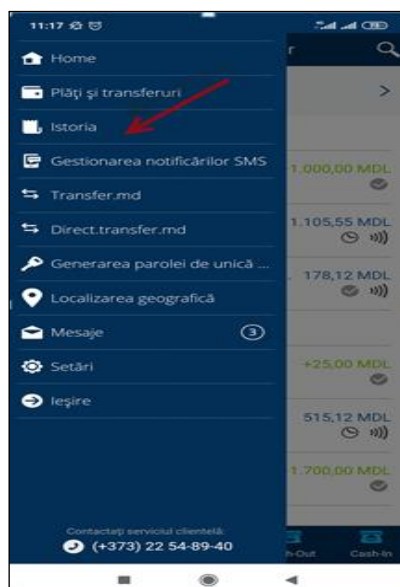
11:17

Home
Plăţi şi transferuri
Istoria
Gestionarea notificărilor SMS
Transfer.md
Direct.transfer.md
Generarea parolei de unică ...
Localizarea geografică
Mesaje 3
Setări
Ieşire

Contactaţi serviciul clientelă:
(+373) 22 54-89-40

r
>
1.000,00 MDL
1.105,55 MDL
. 178,12 MDL
+25,00 MDL
515,12 MDL
1.700,00 MDL
h-Out
Cash-In